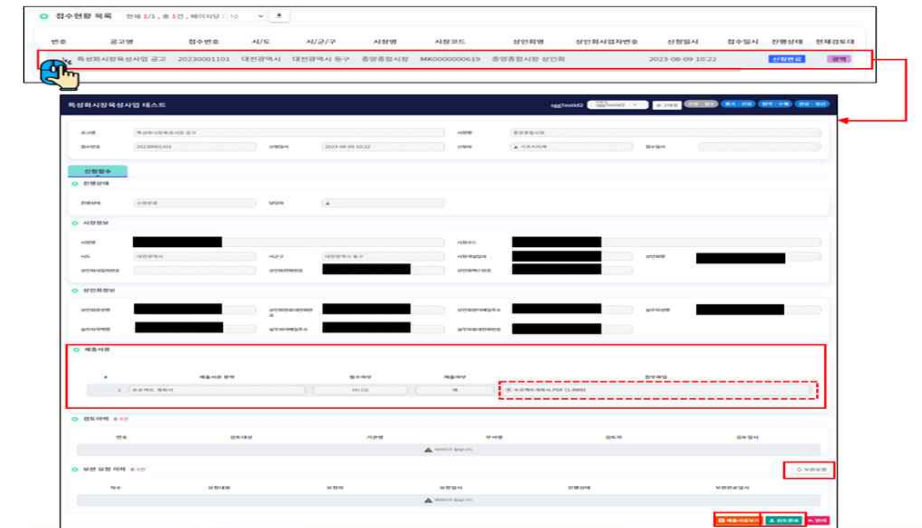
접수현황 목록 전체 1/1 , 총 1건 , 페이지당 : 10

| 번호 | 공고명 | 접수번호 | 시/도 | 시/군/구 | 시장명 | 시장코드 | 상인회명 | 상인회사업자번호 | 신청일시 | 접수일시 | 진행상태 | 전체검토대 |
|---|---|---|---|---|---|---|---|---|---|---|---|---|
| 1 | 특성화시장육성사업 공고 | 20230001101 | 대전광역시 | 대전광역시 동구 | 중앙종합시장 | MK0000000619 | 중앙종합시장 상인회 | | 2023-08-09 10:22 | | 신청완료 | 선택 |

특성화시장육성사업 테스트

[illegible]

신청접수

진행상태

시장정보

상인회정보

제출서류

검토이력

보완 요청 이력

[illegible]